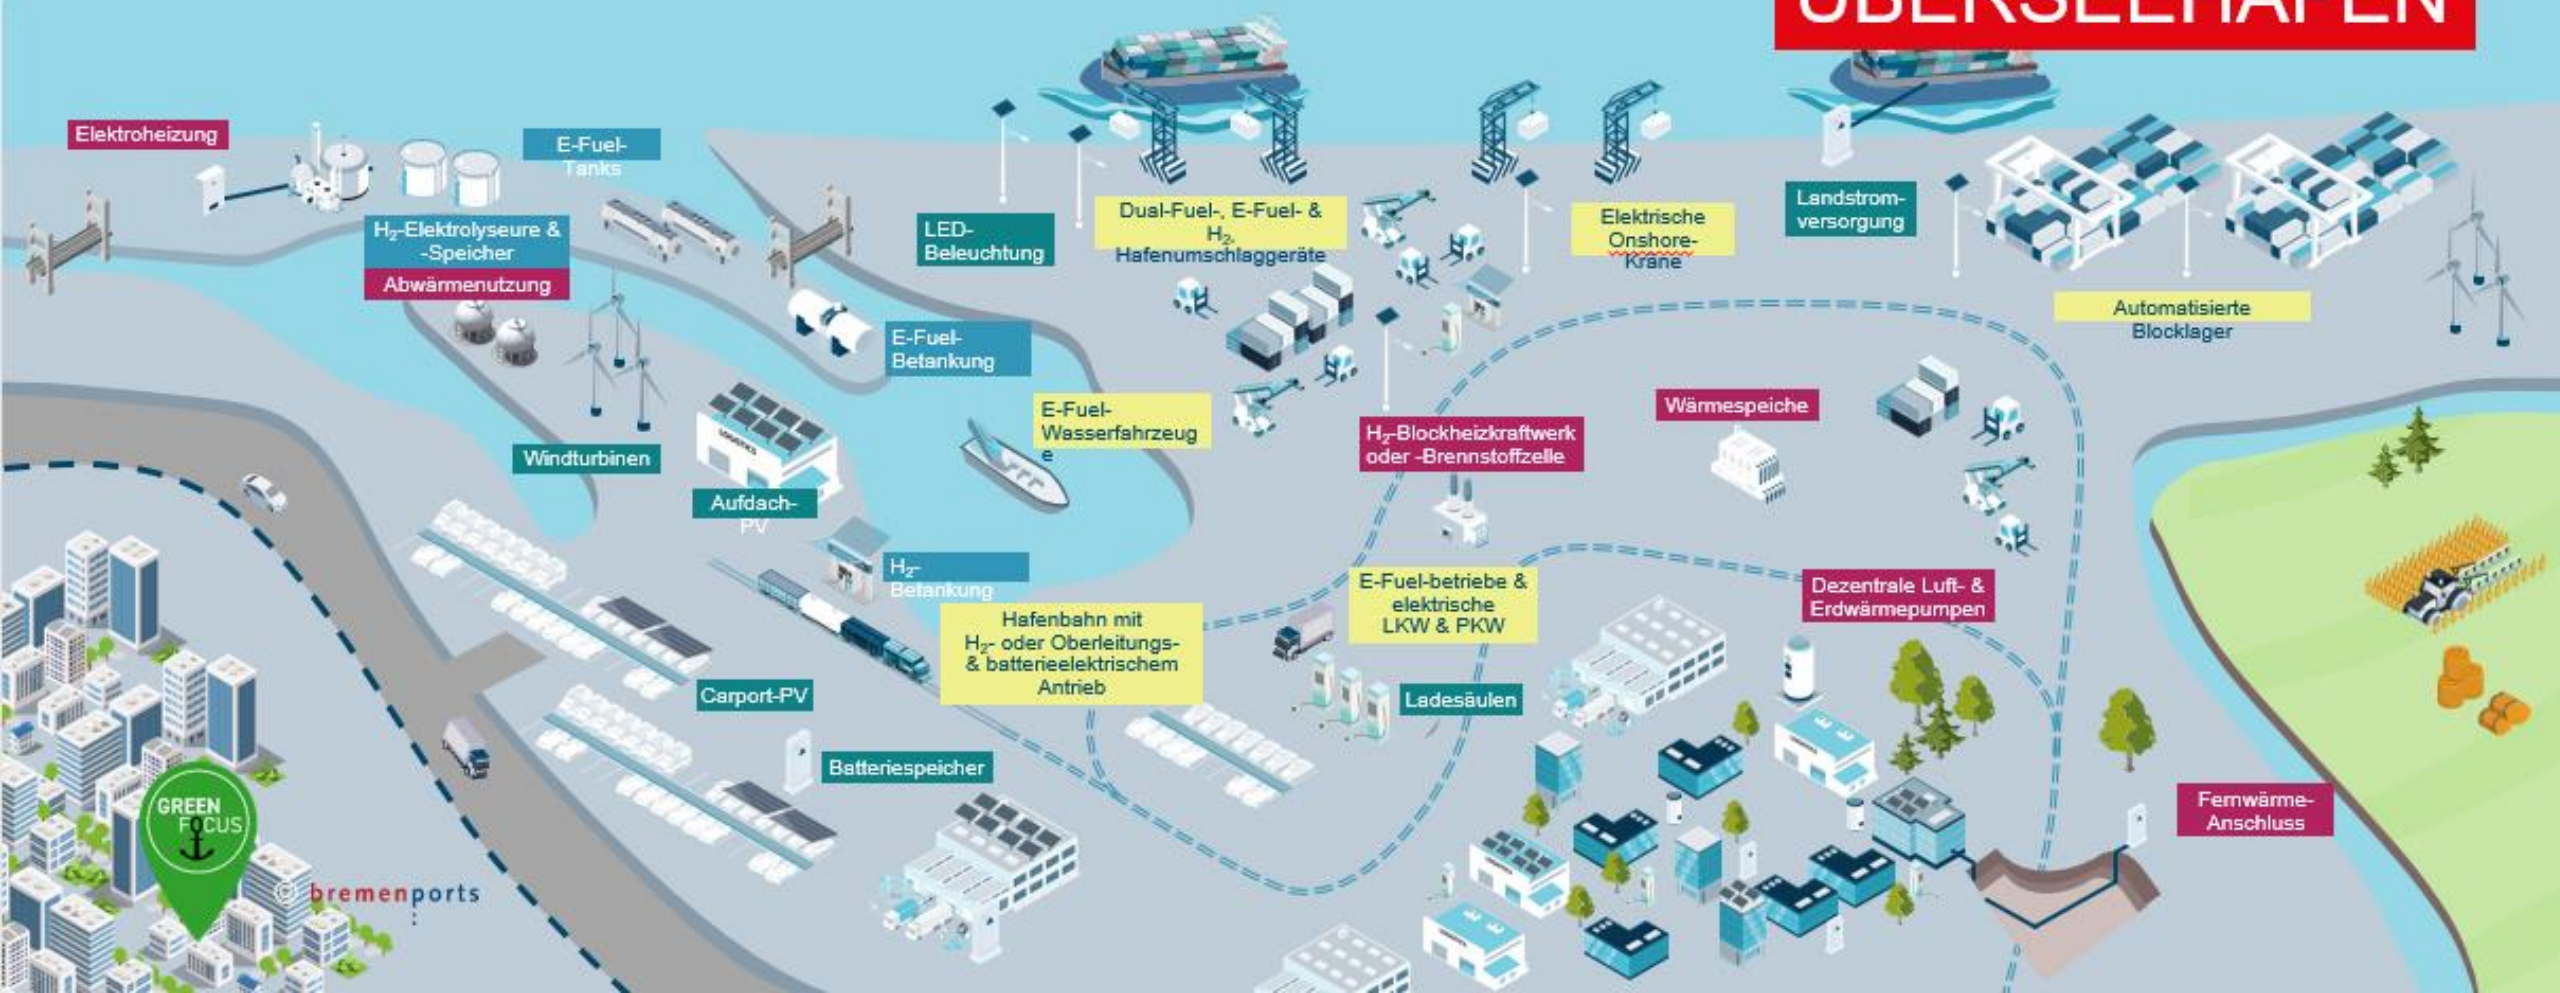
ÜBERSEEHAFEN

Elektroheizung

E-Fuel-Tanks

$H_2$-Elektrolyseure & -Speicher

Abwärmenutzung

LED-Beleuchtung

Dual-Fuel-, E-Fuel- & $H_2$-Hafenumschlaggeräte

Elektrische Onshore-Kräne

Landstrom-versorgung

Automatisierte Blocklager

E-Fuel-Betankung

Windturbinen

E-Fuel-Wasserfahrzeug e

Aufdach-PV

$H_2$-Blockheizkraftwerk oder -Brennstoffzelle

Wärmespeiche

$H_2$-Betankung

Hafenbahn mit $H_2$- oder Oberleitungs- & batterieelektrischem Antrieb

E-Fuel-betriebe & elektrische LKW & PKW

Dezentrale Luft- & Erdwärmepumpen

Carport-PV

Ladesäulen

Batteriespeicher

Fernwärme-Anschluss

GREEN FOCUS

© bremenports